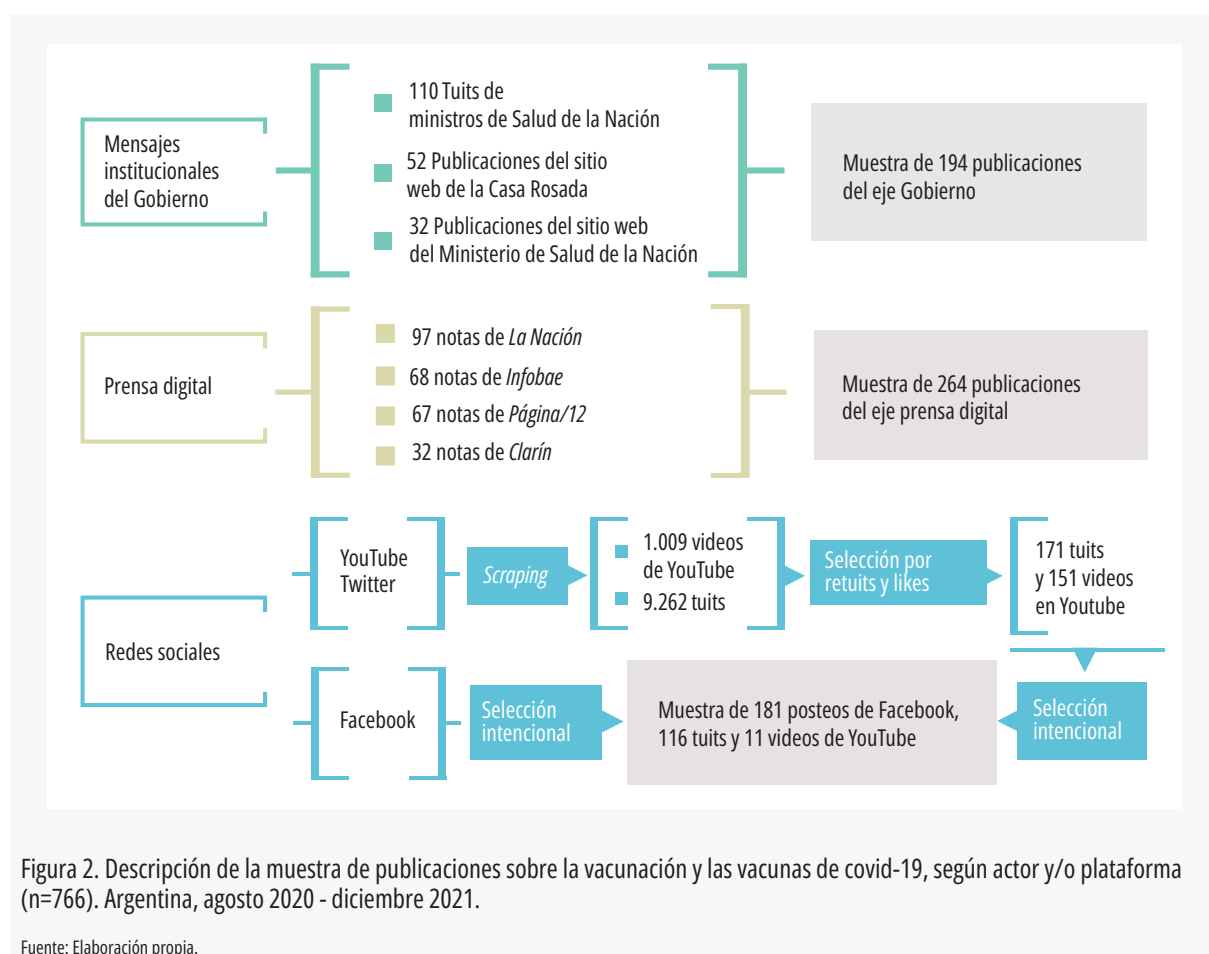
Mensajes institucionales del Gobierno

110 Tuits de ministros de Salud de la Nación

52 Publicaciones del sitio web de la Casa Rosada

32 Publicaciones del sitio web del Ministerio de Salud de la Nación

Muestra de 194 publicaciones del eje Gobierno

Prensa digital

97 notas de *La Nación*

68 notas de *Infobae*

67 notas de *Página/12*

32 notas de *Clarín*

Muestra de 264 publicaciones del eje prensa digital

Redes sociales

YouTube Twitter

*Scraping*

1.009 videos de YouTube

9.262 tuits

Selección por retuits y likes

171 tuits y 151 videos en Youtube

Facebook

Selección intencional

Muestra de 181 posteos de Facebook, 116 tuits y 11 videos de YouTube

Selección intencional

Figura 2. Descripción de la muestra de publicaciones sobre la vacunación y las vacunas de covid-19, según actor y/o plataforma (n=766). Argentina, agosto 2020 - diciembre 2021.

Fuente: Elaboración propia.